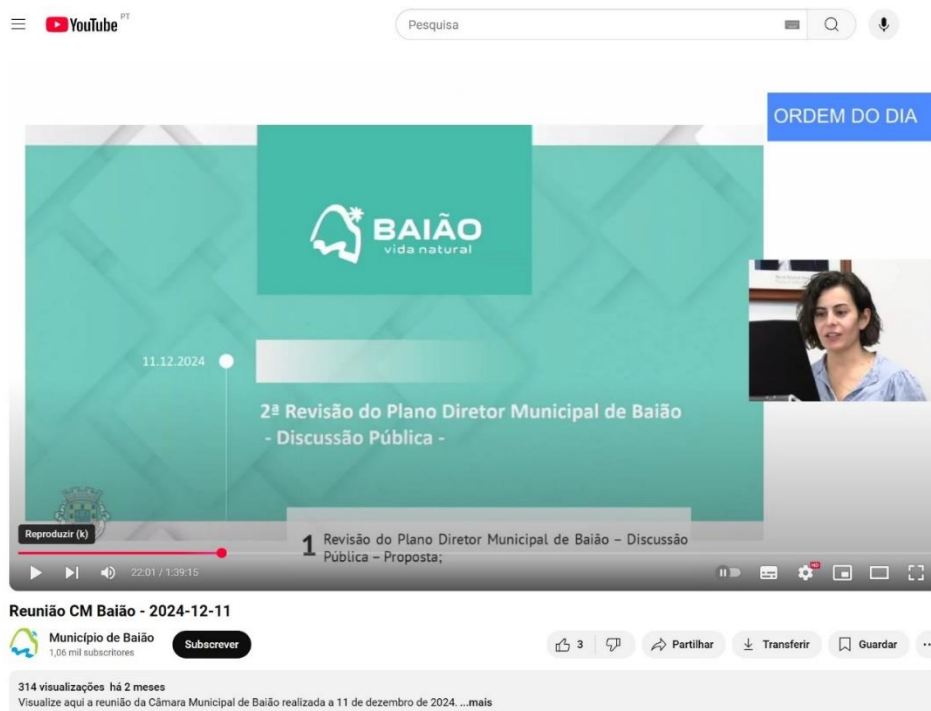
YouTube PT

Pesquisa

ORDEM DO DIA

BAIÃO
vida natural

11.12.2024

2ª Revisão do Plano Diretor Municipal de Baião
- Discussão Pública -

Reproduzir (k)

1 Revisão do Plano Diretor Municipal de Baião – Discussão Pública – Proposta;

22:01 / 1:39:15

Reunião CM Baião - 2024-12-11

Município de Baião
1,06 mil subscritores

Subscrever

3

Partilhar

Transferir

Guardar

314 visualizações há 2 meses
Visualize aqui a reunião da Câmara Municipal de Baião realizada a 11 de dezembro de 2024. ...mais